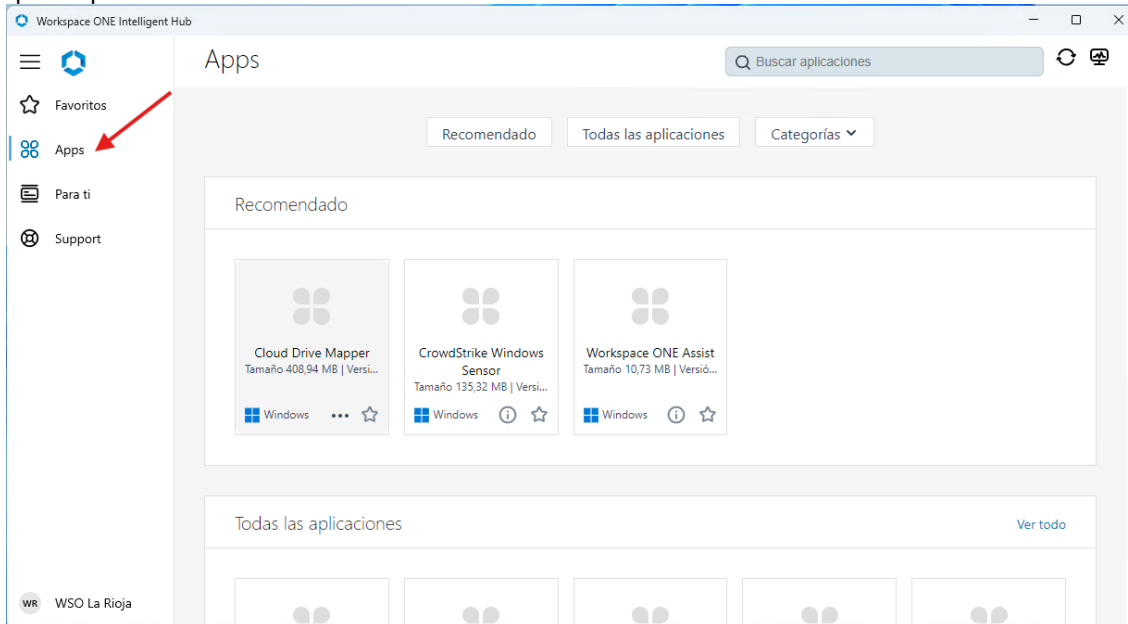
Workspace ONE Intelligent Hub

Favoritos
Apps
Para ti
Support

Apps

Buscar aplicaciones

Recomendado
Todas las aplicaciones
Categorías

Recomendado

Cloud Drive Mapper
Tamaño 408,94 MB | Versi...
Windows

CrowdStrike Windows Sensor
Tamaño 135,32 MB | Versi...
Windows

Workspace ONE Assist
Tamaño 10,73 MB | Versió...
Windows

Todas las aplicaciones
Ver todo

WR WSO La Rioja